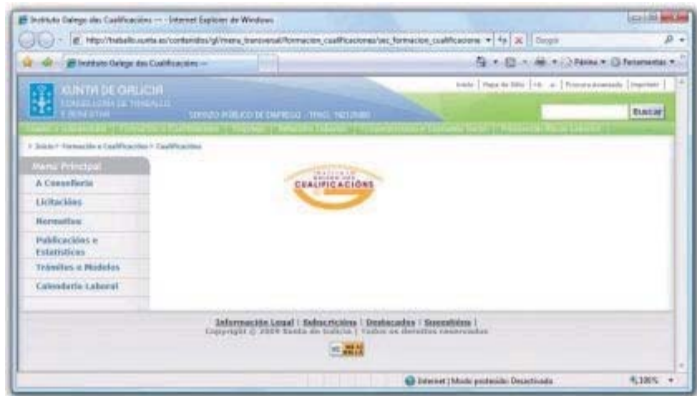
Instituto Galego das Cualificacións — Internet Explorer de Windows

http://traballo.xunta.es/contenidos/gl/menu_transversal/formacion_cualificaciones/sec_formacion_cualificacions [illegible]

Google

Instituto Galego das Cualificacións —

Páxina ▾ Ferramentas ▾

Inicio | Mapa do Sitio | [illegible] | Procura avanzada | Imprimir

XUNTA DE GALICIA
CONSELLERÍA DE TRABALLO E BENESTAR

SERVIZO PÚBLICO DE EMPREGO - TFNO. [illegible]

Buscar

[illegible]

> Inicio > Formación e Cualificación > Cualificacións

Menú Principal
A Consellería
Licitacións
Normativa
Publicacións e Estatísticas
Trámites e Modelos
Calendario Laboral

INSTITUTO GALEGO DAS CUALIFICACIÓNS

Información Legal | Subscricións | Destacados | Suxestións |
Copyright © 2009 Xunta de Galicia | Todos os dereitos reservados

Internet | Modo protexido: Desactivado

100%